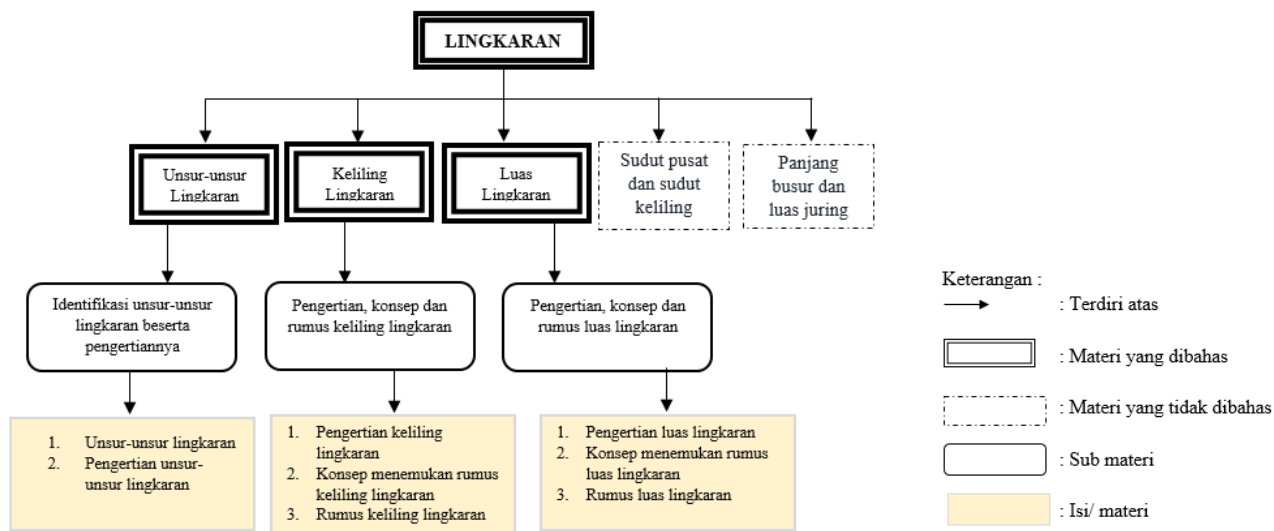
LINGKARAN

Unsur-unsur Lingkaran

Keliling Lingkaran

Luas Lingkaran

Sudut pusat dan sudut keliling

Panjang busur dan luas juring

Identifikasi unsur-unsur lingkaran beserta pengertiannya

Pengertian, konsep dan rumus keliling lingkaran

Pengertian, konsep dan rumus luas lingkaran

1. Unsur-unsur lingkaran
2. Pengertian unsur-unsur lingkaran

1. Pengertian keliling lingkaran
2. Konsep menemukan rumus keliling lingkaran
3. Rumus keliling lingkaran

1. Pengertian luas lingkaran
2. Konsep menemukan rumus luas lingkaran
3. Rumus luas lingkaran

Keterangan :
: Terdiri atas
: Materi yang dibahas
: Materi yang tidak dibahas
: Sub materi
: Isi/ materi